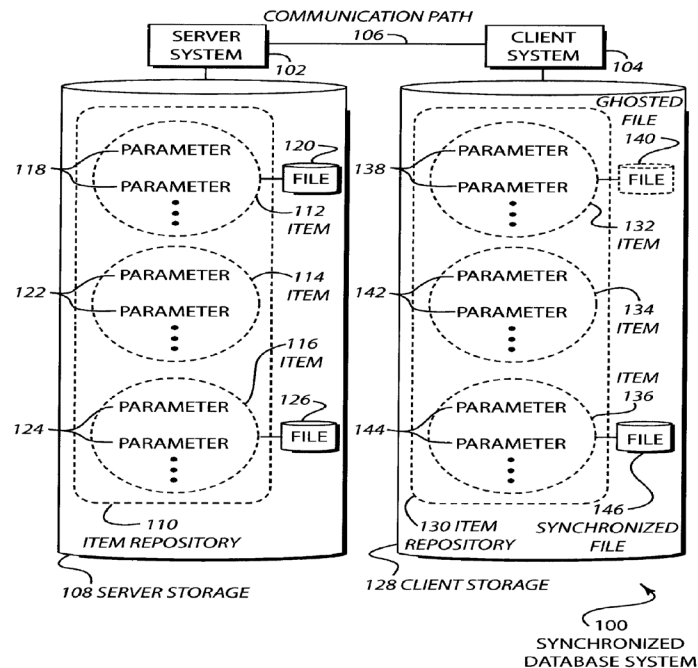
COMMUNICATION PATH

SERVER SYSTEM

106

CLIENT SYSTEM

102

104

GHOSTED FILE

120

140

118

PARAMETER

PARAMETER

FILE

138

PARAMETER

PARAMETER

FILE

112 ITEM

132 ITEM

122

PARAMETER

PARAMETER

114 ITEM

142

PARAMETER

PARAMETER

134 ITEM

116 ITEM

ITEM 136

126

124

PARAMETER

PARAMETER

FILE

144

PARAMETER

PARAMETER

FILE

110 ITEM REPOSITORY

130 ITEM REPOSITORY

146 SYNCHRONIZED FILE

108 SERVER STORAGE

128 CLIENT STORAGE

100 SYNCHRONIZED DATABASE SYSTEM